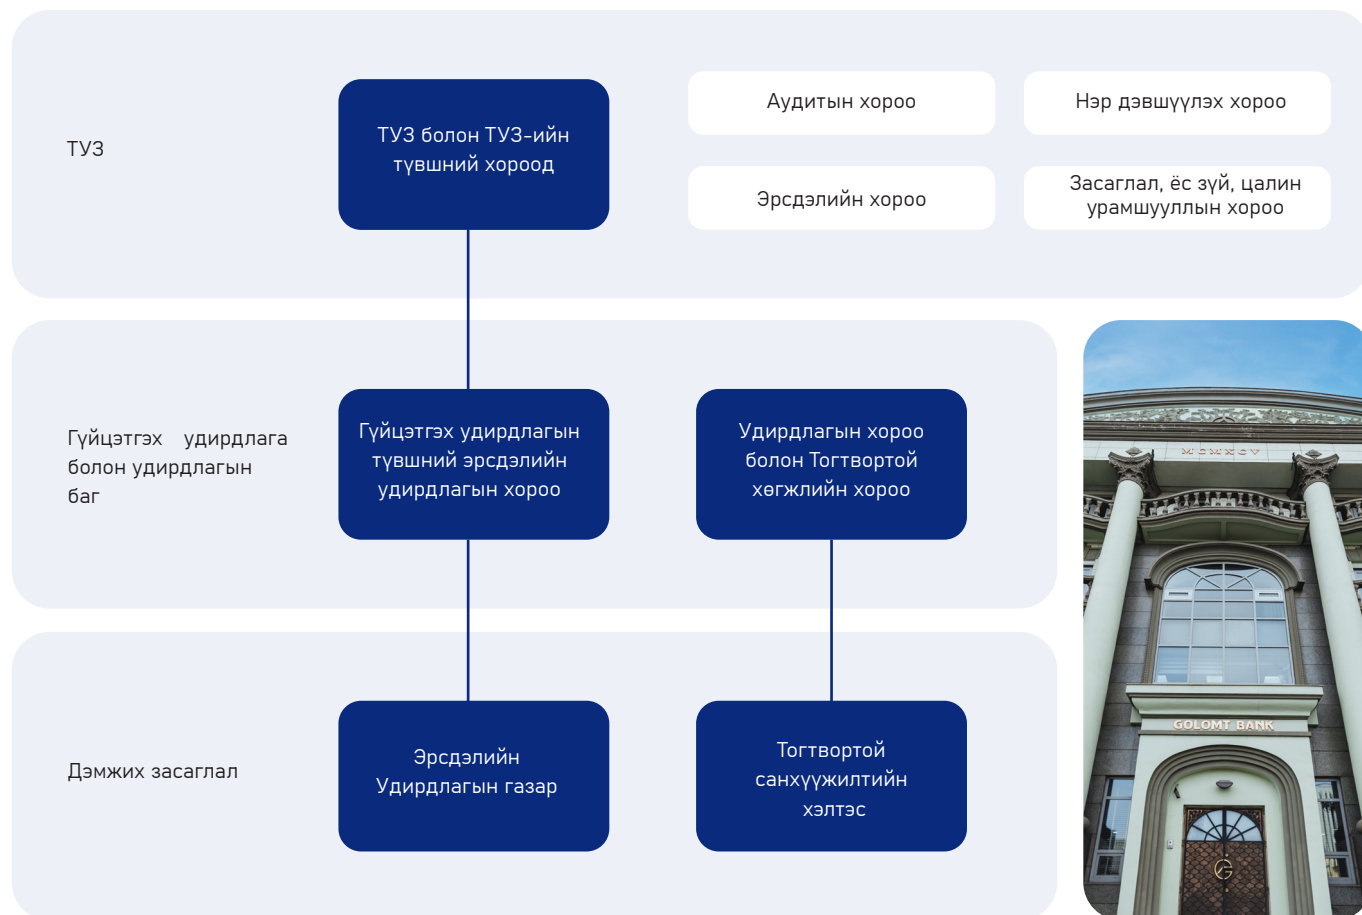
ТУЗ

ТУЗ болон ТУЗ-ийн түвшний хороод

Аудитын хороо

Нэр дэвшүүлэх хороо

Эрсдэлийн хороо

Засаглал, ёс зүй, цалин урамшууллын хороо

Гүйцэтгэх удирдлага болон удирдлагын баг

Гүйцэтгэх удирдлагын түвшний эрсдэлийн удирдлагын хороо

Удирдлагын хороо болон Тогтвортой хөгжлийн хороо

Дэмжих засаглал

Эрсдэлийн Удирдлагын газар

Тогтвортой санхүүжилтийн хэлтэс

GOLOMT BANK